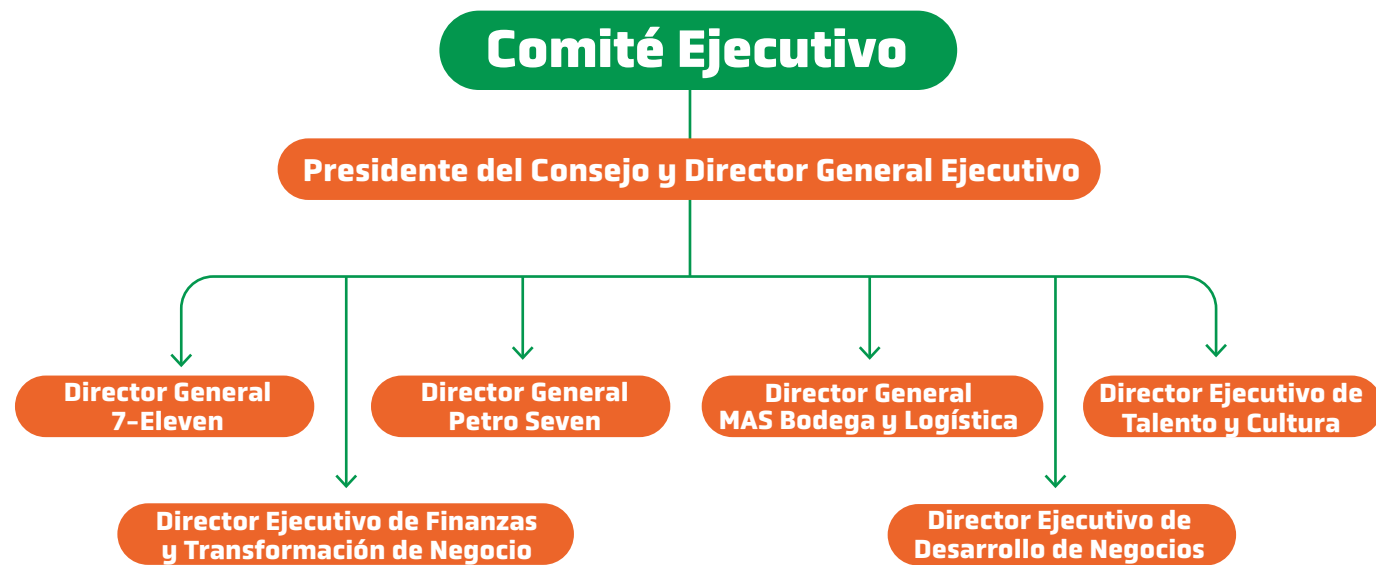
Comité Ejecutivo

Presidente del Consejo y Director General Ejecutivo

Director General 7-Eleven

Director General Petro Seven

Director General MAS Bodega y Logística

Director Ejecutivo de Talento y Cultura

Director Ejecutivo de Finanzas y Transformación de Negocio

Director Ejecutivo de Desarrollo de Negocios